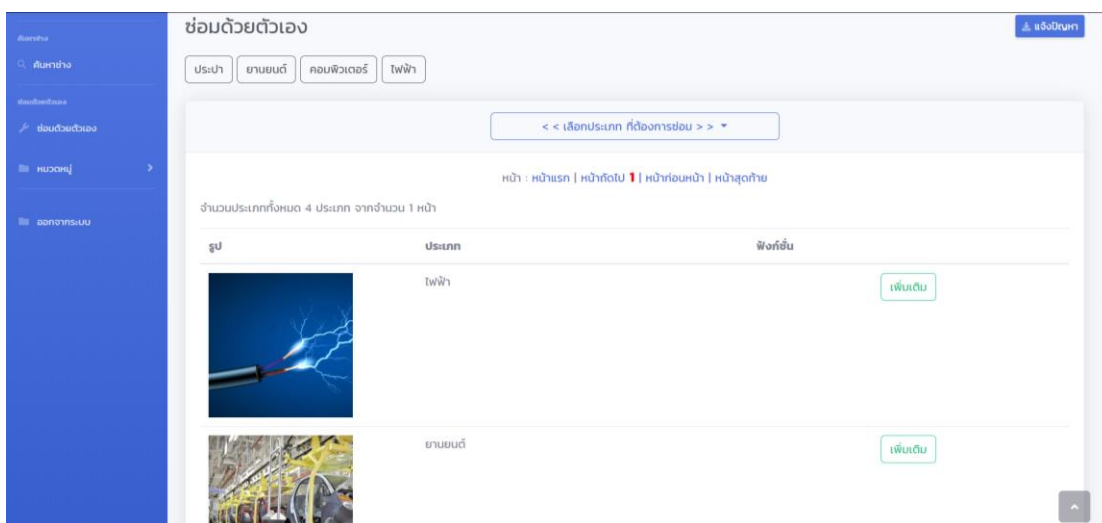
ค้นหาช่าง

ค้นหาช่าง

ซ่อมด้วยตัวเอง

ซ่อมด้วยตัวเอง

หมวดหมู่

ออกจากระบบ

ซ่อมด้วยตัวเอง

แจ้งปัญหา

ประปา ยานยนต์ คอมพิวเตอร์ ไฟฟ้า

< < เลือกประเภท ที่ต้องการซ่อม > >

หน้า : หน้าแรก | หน้าถัดไป 1 | หน้าก่อนหน้า | หน้าสุดท้าย

จำนวนประเภททั้งหมด 4 ประเภท จากจำนวน 1 หน้า

| รูป | ประเภท | ฟังก์ชั่น |
|---|---|---|
| | ไฟฟ้า | เพิ่มเติม |
| | ยานยนต์ | เพิ่มเติม |